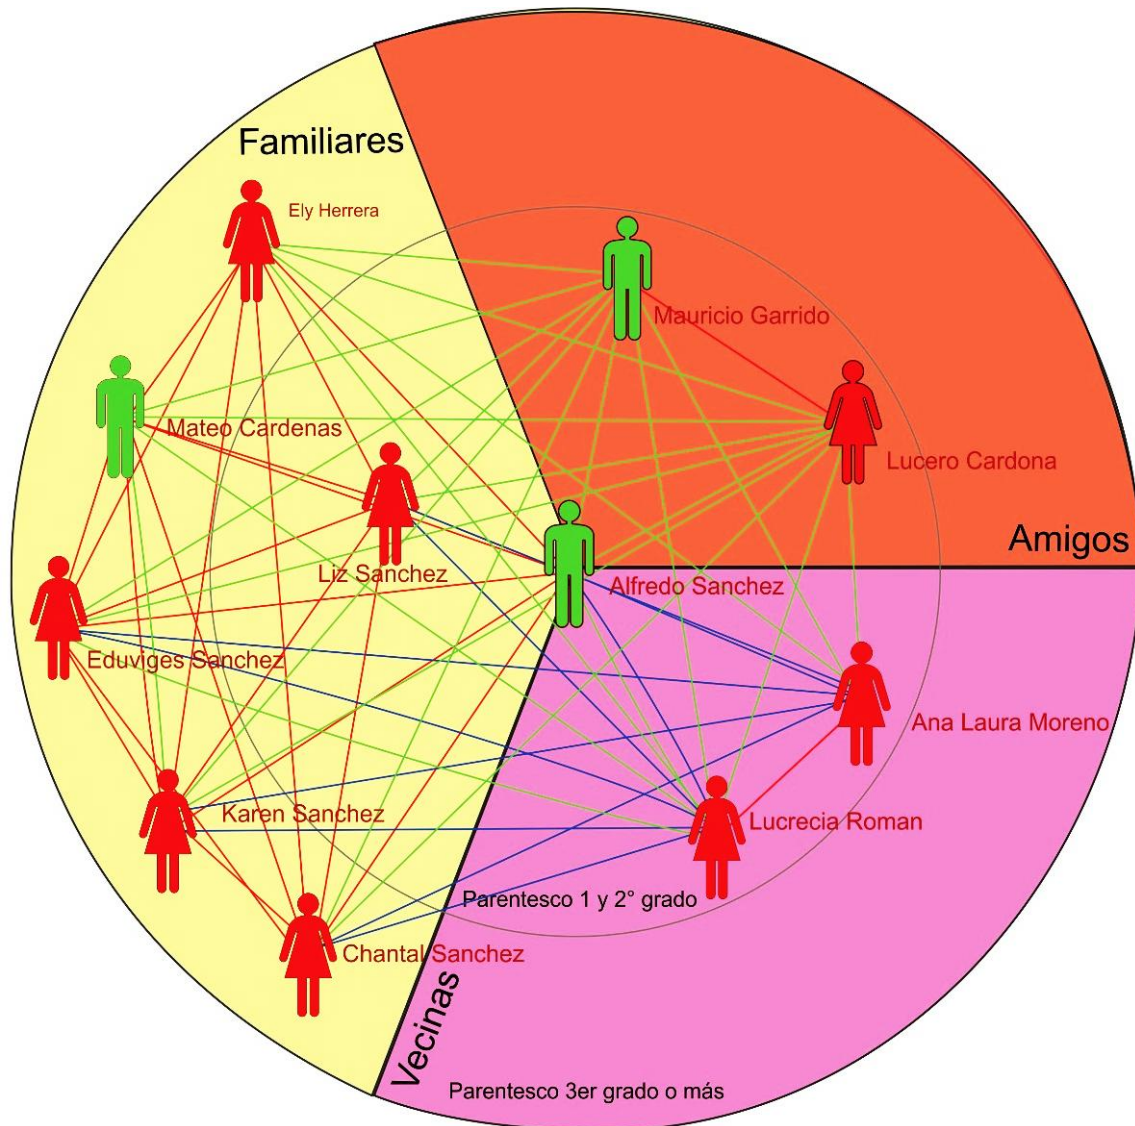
Familiares

Ely Herrera

Mauricio Garrido

Mateo Cardenas

Lucero Cardona

Liz Sanchez

Amigos

Alfredo Sanchez

Eduviges Sanchez

Ana Laura Moreno

Karen Sanchez

Lucrecia Roman

Parentesco 1 y 2° grado

Chantal Sanchez

Vecinas

Parentesco 3er grado o más